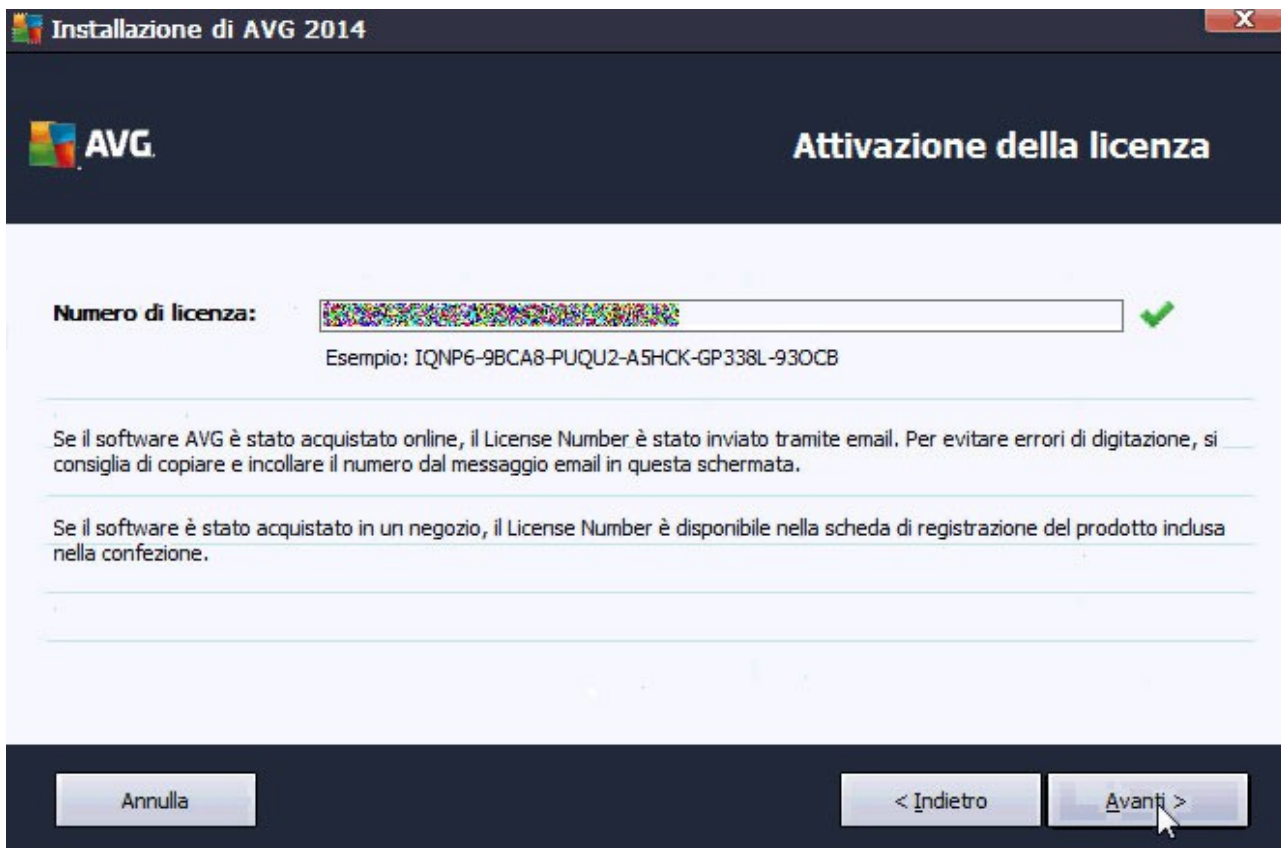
Installazione di AVG 2014

AVG

Attivazione della licenza

Numero di licenza: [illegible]

Esempio: IQNP6-9BCA8-PUQU2-A5HCK-GP338L-93OCB

Se il software AVG è stato acquistato online, il License Number è stato inviato tramite email. Per evitare errori di digitazione, si consiglia di copiare e incollare il numero dal messaggio email in questa schermata.

Se il software è stato acquistato in un negozio, il License Number è disponibile nella scheda di registrazione del prodotto inclusa nella confezione.

Annulla

< Indietro

Avanti >